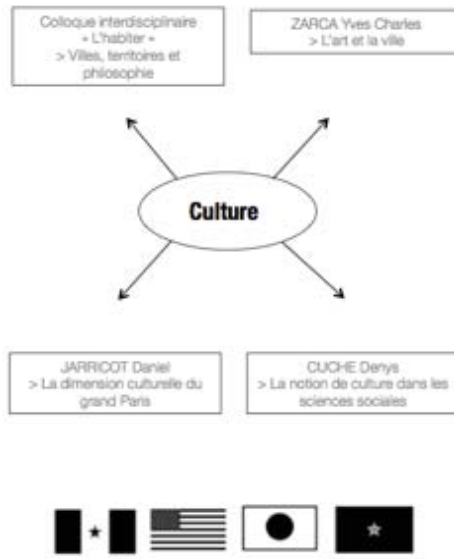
Colloque interdisciplinaire « L'habiter » > Villes, territoires et philosophie

ZARCA Yves Charles > L'art et la ville

Culture

JARRICOT Daniel > La dimension culturelle du grand Paris

CUCHE Denys > La notion de culture dans les sciences sociales